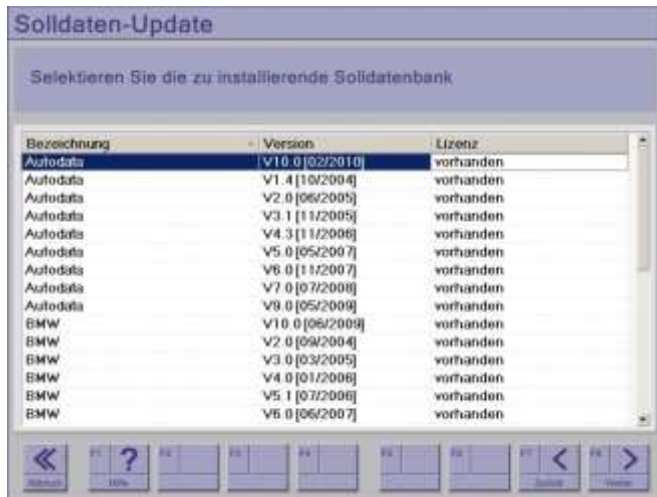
Solldaten-Update

Selektieren Sie die zu installierende Solldatenbank

| Bezeichnung | Version | Lizenz |
|---|---|---|
| Autodata | V10.0 [02/2010] | vorhanden |
| Autodata | V1.4 [10/2004] | vorhanden |
| Autodata | V2.0 [06/2005] | vorhanden |
| Autodata | V3.1 [11/2005] | vorhanden |
| Autodata | V4.3 [11/2006] | vorhanden |
| Autodata | V5.0 [05/2007] | vorhanden |
| Autodata | V6.0 [11/2007] | vorhanden |
| Autodata | V7.0 [07/2008] | vorhanden |
| Autodata | V9.0 [05/2009] | vorhanden |
| BMW | V10.0 [06/2009] | vorhanden |
| BMW | V2.0 [09/2004] | vorhanden |
| BMW | V3.0 [03/2005] | vorhanden |
| BMW | V4.0 [01/2006] | vorhanden |
| BMW | V5.1 [07/2006] | vorhanden |
| BMW | V6.0 [06/2007] | vorhanden |

Abbruch F1 Hilfe F2 F3 F4 F5 F6 F7 Zurück F8 Weiter